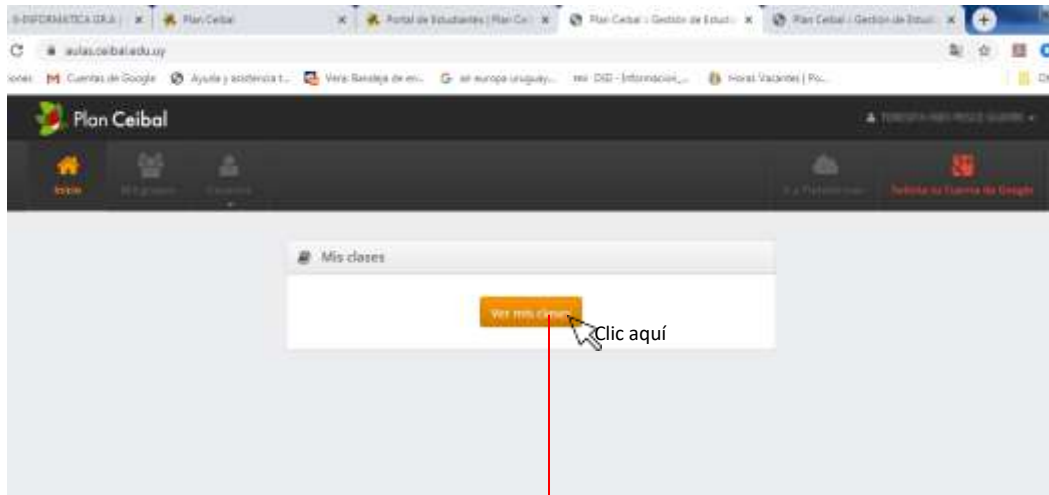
INFORMATICA GRA | × | Plan Ceibal × | Portal de Estudiantes | Plan Ce × | Plan Ceibal - Gestión de Estud × | Plan Ceibal - Gestión de Estud ×

aulas.ceibal.edu.uy

Cuentas de Google | Ayuda y asistencia t... | Vera: Bandeja de en... | G en europa uruguay... | DID - Información... | Horas Vacantes | Po...

Plan Ceibal

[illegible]

Inicio | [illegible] | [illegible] | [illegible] | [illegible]

Mis clases

Ver mis clases

Clic aquí